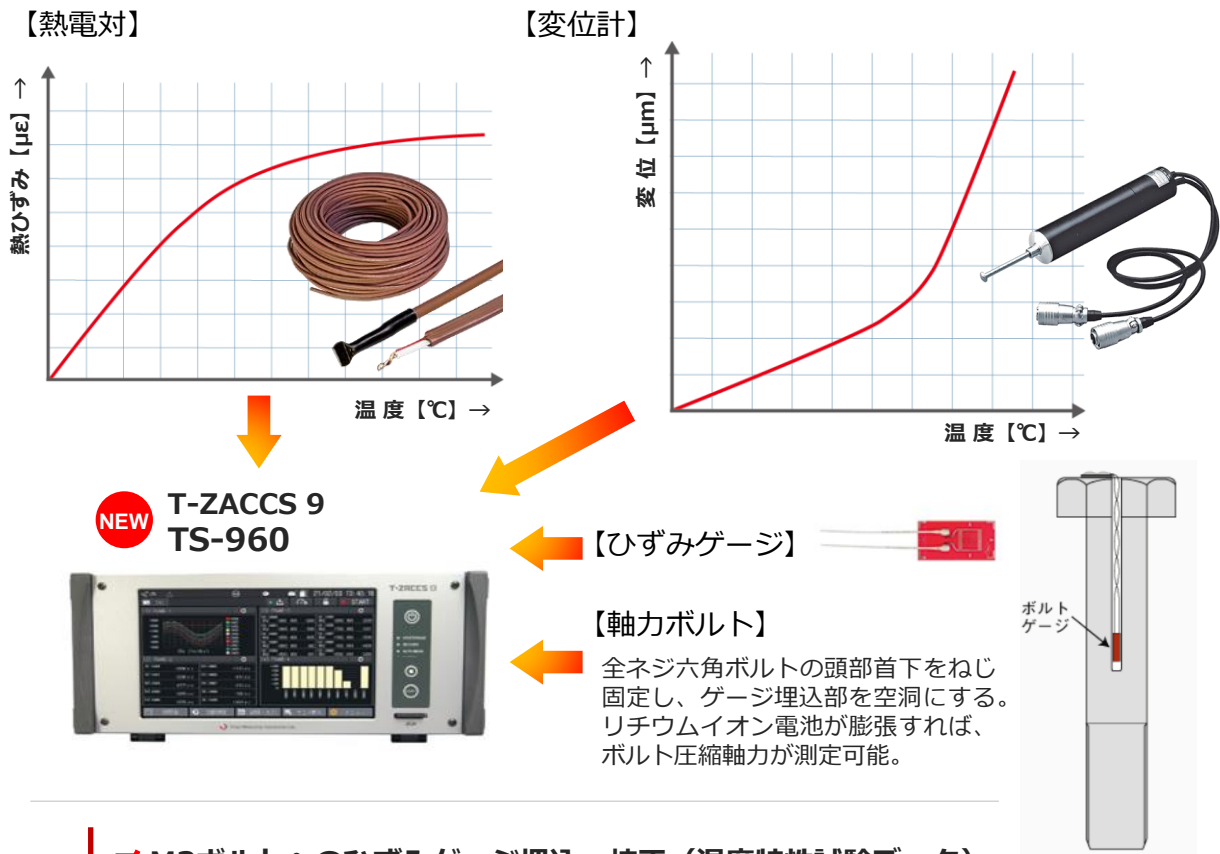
【熱電対】

熱ひずみ【με】→

温度【℃】→

【変位計】

変位【μm】→

温度【℃】→

NEW

T-ZACCS 9
TS-960

T-ZACCS 9

【ひずみゲージ】

【軸力ボルト】

全ネジ六角ボルトの頭部首下をねじ固定し、ゲージ埋込部を空洞にする。リチウムイオン電池が膨張すれば、ボルト圧縮軸力が測定可能。

ボルトゲージ

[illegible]